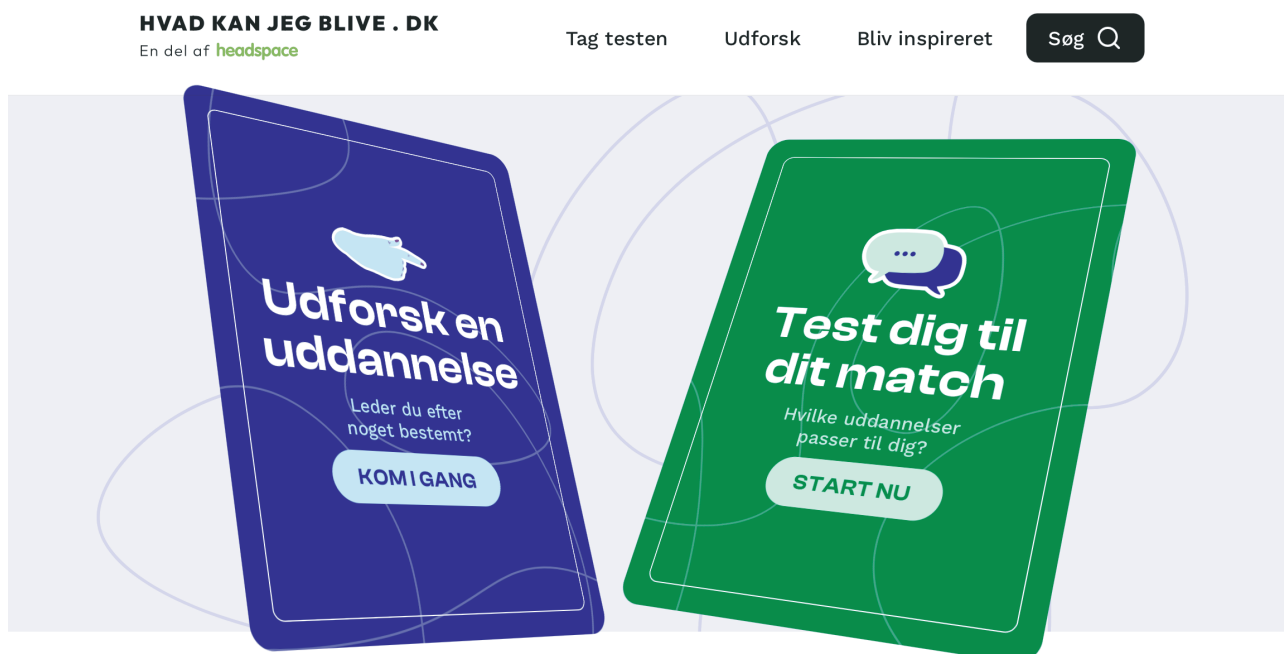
HVAD KAN JEG BLIVE . DK
En del af headspace

Tag testen

Udforsk

Bliv inspireret

Søg

Udforsk en uddannelse

Leder du efter noget bestemt?

KOM I GANG

Test dig til dit match

Hvilke uddannelser passer til dig?

START NU